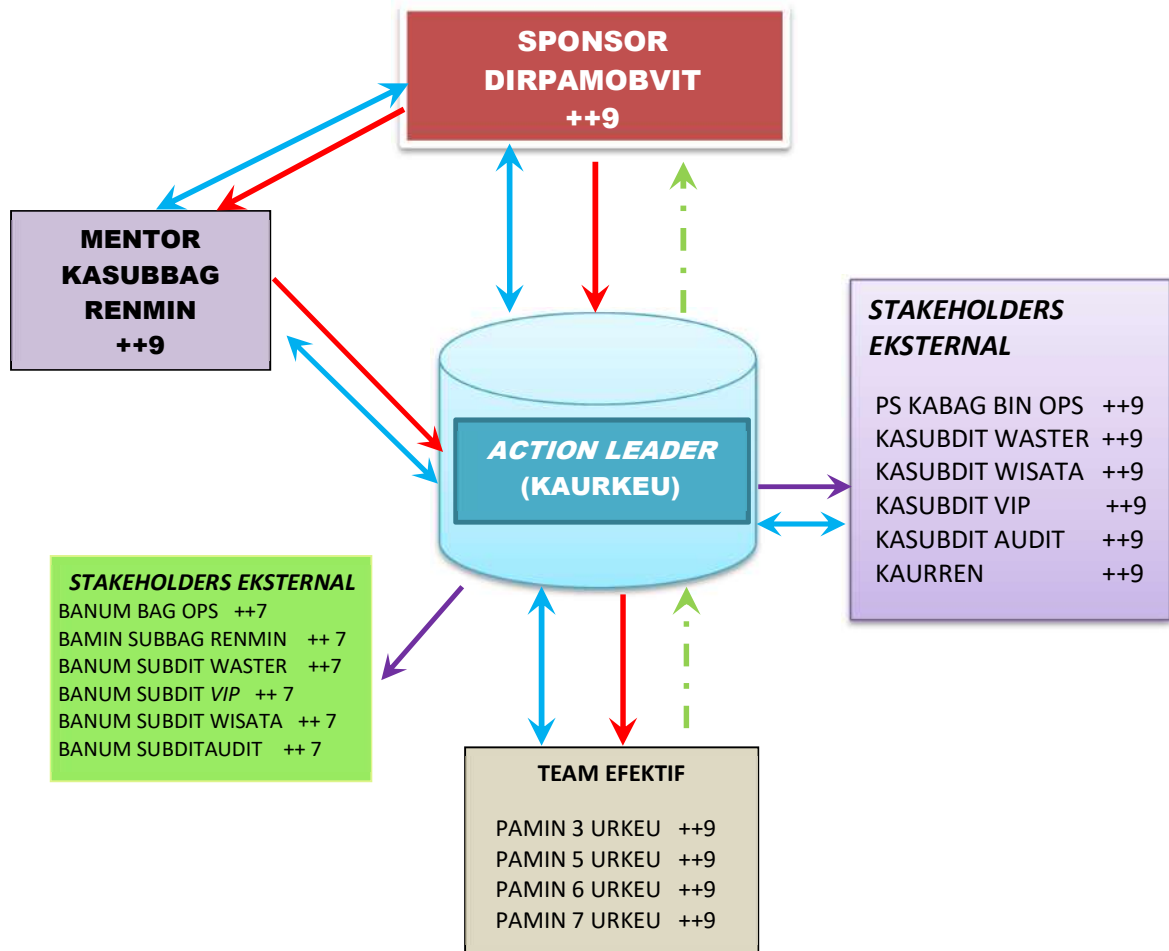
SPONSOR
DIRPAMOBVIT
++9

MENTOR
KASUBBAG
RENMIN
++9

*ACTION LEADER*
(KAURKEU)

*STAKEHOLDERS EKSTERNAL*

PS KABAG BIN OPS ++9
KASUBDIT WASTER ++9
KASUBDIT WISATA ++9
KASUBDIT VIP ++9
KASUBDIT AUDIT ++9
KAURREN ++9

*STAKEHOLDERS EKSTERNAL*
BANUM BAG OPS ++7
BAMIN SUBBAG RENMIN ++ 7
BANUM SUBDIT WASTER ++7
BANUM SUBDIT *VIP* ++ 7
BANUM SUBDIT WISATA ++ 7
BANUM SUBDITAUDIT ++ 7

TEAM EFEKTIF

PAMIN 3 URKEU ++9
PAMIN 5 URKEU ++9
PAMIN 6 URKEU ++9
PAMIN 7 URKEU ++9